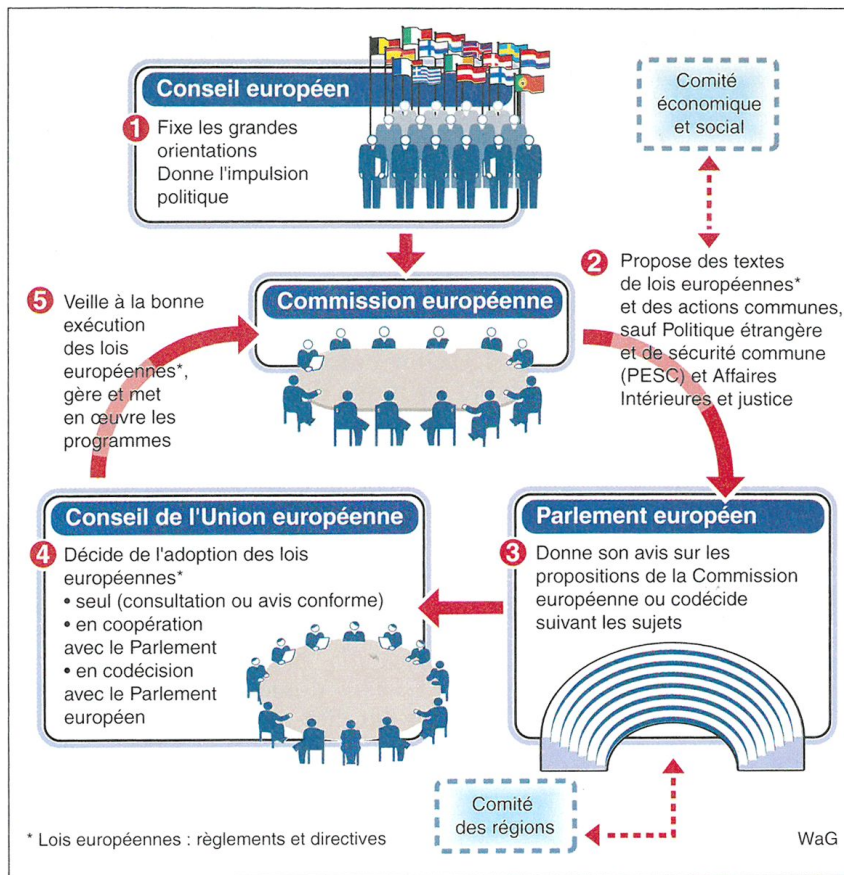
Conseil européen

1 Fixe les grandes orientations
Donne l'impulsion politique

Comité économique et social

2 Propose des textes de lois européennes* et des actions communes, sauf Politique étrangère et de sécurité commune (PESC) et Affaires Intérieures et justice

Commission européenne

5 Veille à la bonne exécution des lois européennes*, gère et met en œuvre les programmes

Conseil de l'Union européenne

4 Décide de l'adoption des lois européennes*
• seul (consultation ou avis conforme)
• en coopération avec le Parlement
• en codécision avec le Parlement européen

Parlement européen

3 Donne son avis sur les propositions de la Commission européenne ou codécide suivant les sujets

Comité des régions

* Lois européennes : règlements et directives

WaG